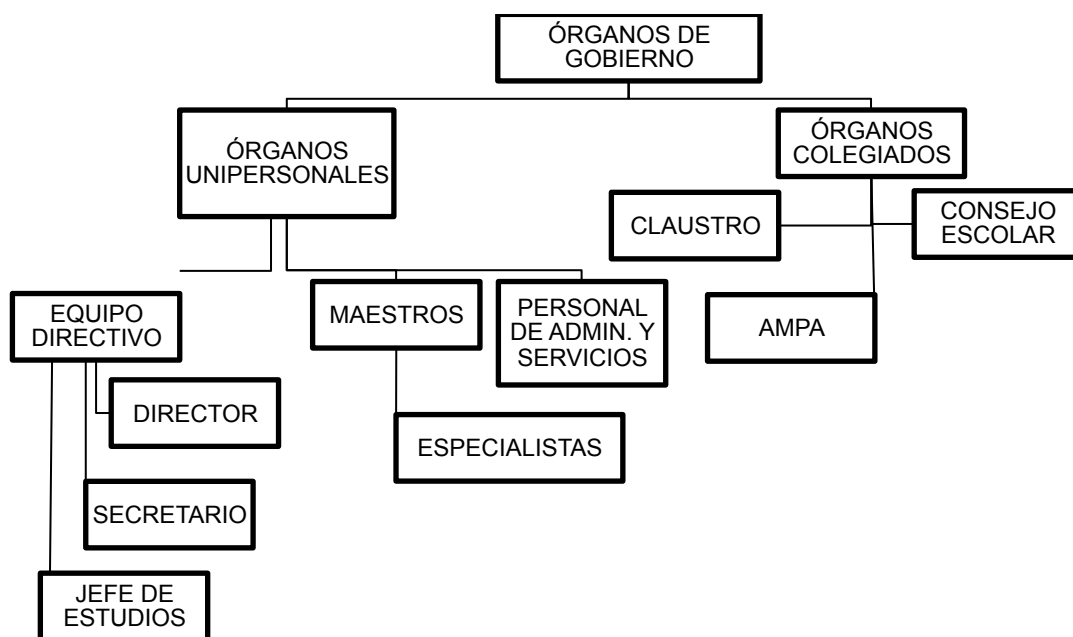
ÓRGANOS DE GOBIERNO

ÓRGANOS UNIPERSONALES

ÓRGANOS COLEGIADOS

CLAUSTRO

CONSEJO ESCOLAR

EQUIPO DIRECTIVO

MAESTROS

PERSONAL DE ADMIN. Y SERVICIOS

AMPA

DIRECTOR

ESPECIALISTAS

SECRETARIO

JEFE DE ESTUDIOS